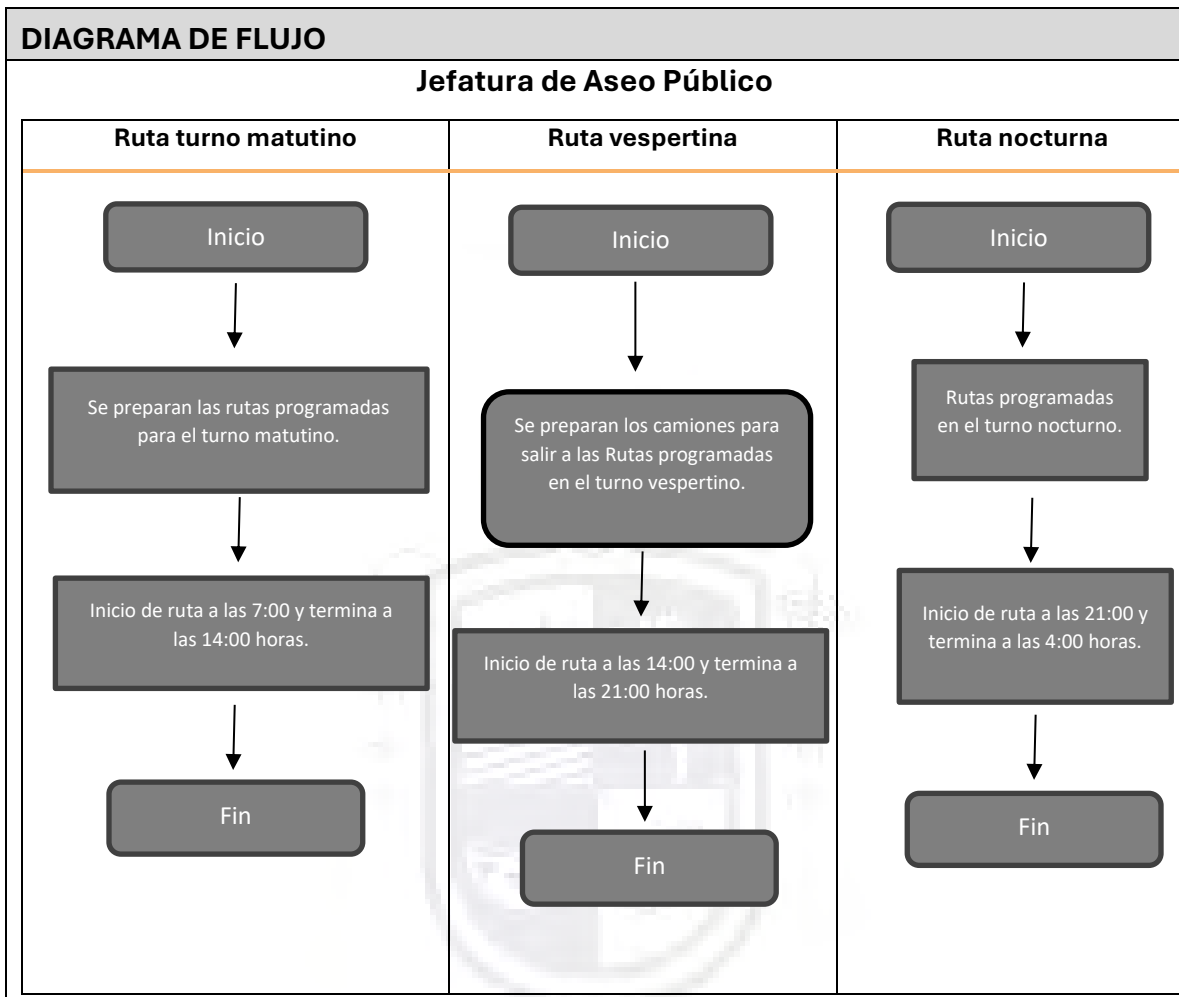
DIAGRAMA DE FLUJO

Jefatura de Aseo Público

| Ruta turno matutino | Ruta vespertina | Ruta nocturna |
|---|---|---|
| Inicio | Inicio | Inicio |
| Se preparan las rutas programadas para el turno matutino. | Se preparan los camiones para salir a las Rutas programadas en el turno vespertino. | Rutas programadas en el turno nocturno. |
| Inicio de ruta a las 7:00 y termina a las 14:00 horas. | Inicio de ruta a las 14:00 y termina a las 21:00 horas. | Inicio de ruta a las 21:00 y termina a las 4:00 horas. |
| Fin | Fin | Fin |